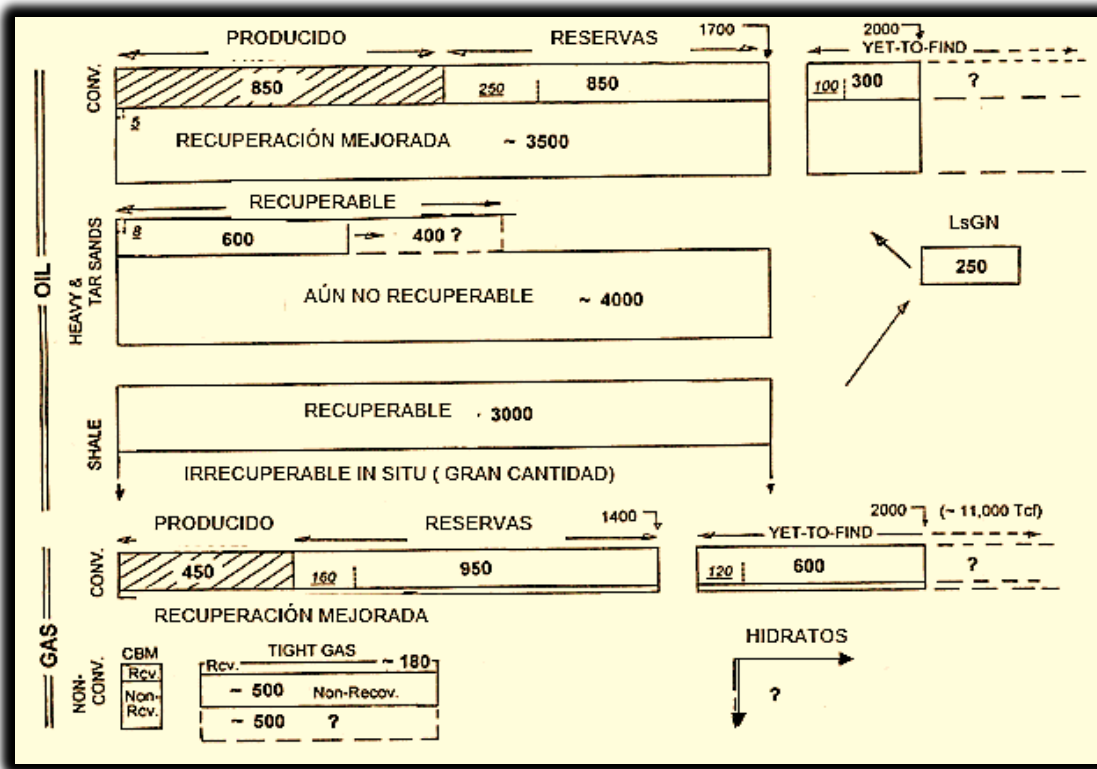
PRODUCIDO RESERVAS 1700 2000 YET-TO-FIND

CONV.

850 250 850 100 300 ?

5

RECUPERACIÓN MEJORADA ~ 3500

OIL

RECUPERABLE

HEAVY & TAR SANDS

8 600 400 ?

LsGN

250

AÚN NO RECUPERABLE ~ 4000

SHALE

RECUPERABLE . 3000

IRRECUPERABLE IN SITU ( GRAN CANTIDAD)

PRODUCIDO RESERVAS 1400 2000 (~ 11,000 Tcf)

YET-TO-FIND

GAS

CONV.

450 160 950 120 600 ?

RECUPERACIÓN MEJORADA

HIDRATOS

NON-CONV.

CBM Rcv. Non-Rcv.

TIGHT GAS Rcv. ~ 180

~ 500 Non-Recov.

~ 500 ?

?